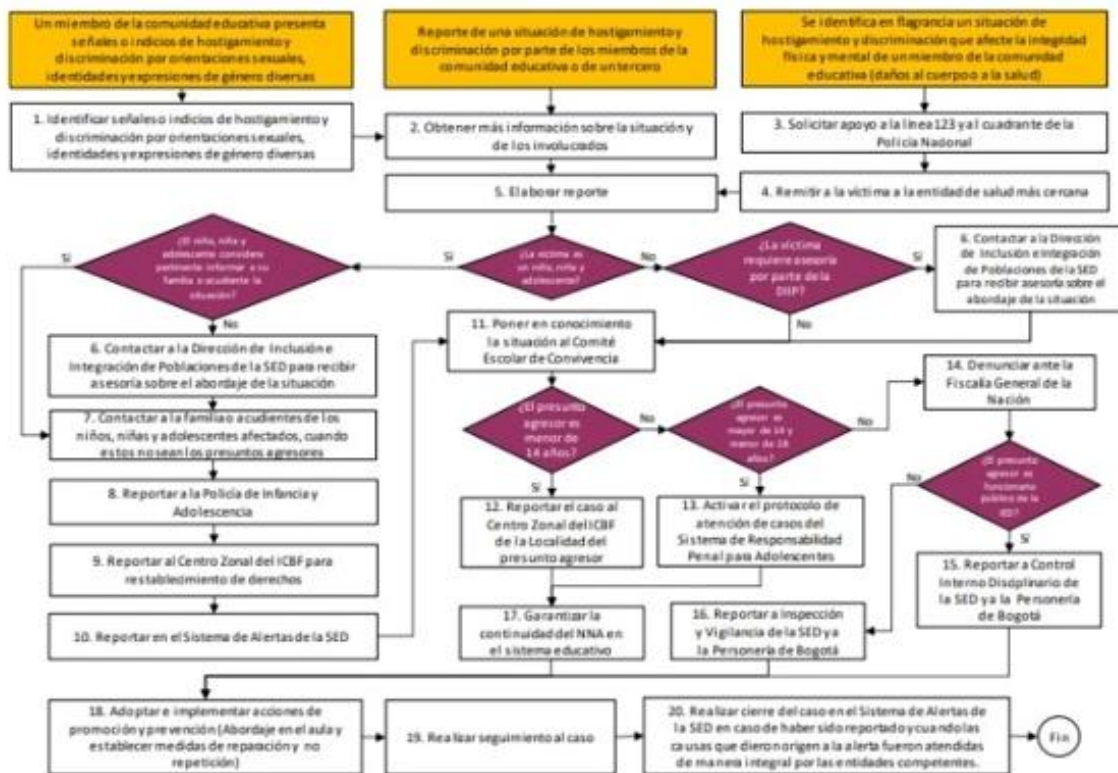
Un miembro de la comunidad educativa presenta señales o indicios de hostigamiento y discriminación por orientaciones sexuales, identidades y expresiones de género diversas

Reporte de una situación de hostigamiento y discriminación por parte de los miembros de la comunidad educativa o de un tercero

Se identifica en flagrancia un situación de hostigamiento y discriminación que afecte la integridad física y mental de un miembro de la comunidad educativa (daños al cuerpo o a la salud)

1. Identificar señales o indicios de hostigamiento y discriminación por orientaciones sexuales, identidades y expresiones de género diversas

2. Obtener más información sobre la situación y de los involucrados

3. Solicitar apoyo a la línea 123 y al cuadrante de la Policía Nacional

5. Elaborar reporte

4. Remitir a la víctima a la entidad de salud más cercana

¿El niño, niña y adolescente considera pertinente informar a su familia o acudiente la situación?

Si

Si

¿La víctima es un niño, niña y adolescente?

No

¿La víctima requiere asesoría por parte de la DIIP?

Si

6. Contactar a la Dirección de Inclusión e Integración de Poblaciones de la SED para recibir asesoría sobre el abordaje de la situación

No

No

6. Contactar a la Dirección de Inclusión e Integración de Poblaciones de la SED para recibir asesoría sobre el abordaje de la situación

11. Poner en conocimiento la situación al Comité Escolar de Convivencia

14. Denunciar ante la Fiscalía General de la Nación

7. Contactar a la familia o acudientes de los niños, niñas y adolescentes afectados, cuando estos no sean los presuntos agresores

¿El presunto agresor es menor de 14 años?

No

¿El presunto agresor es mayor de 14 y menor de 18 años?

No

Si

Si

No

¿El presunto agresor es funcionario público de la SED?

8. Reportar a la Policía de Infancia y Adolescencia

12. Reportar el caso al Centro Zonal del ICBF de la Localidad del presunto agresor

13. Activar el protocolo de atención de casos del Sistema de Responsabilidad Penal para Adolescentes

Si

9. Reportar al Centro Zonal del ICBF para restablecimiento de derechos

15. Reportar a Control Interno Disciplinario de la SED y a la Personería de Bogotá

10. Reportar en el Sistema de Alertas de la SED

17. Garantizar la continuidad del NNA en el sistema educativo

16. Reportar a Inspección y Vigilancia de la SED y a la Personería de Bogotá

18. Adoptar e implementar acciones de promoción y prevención (Abordaje en el aula y establecer medidas de reparación y no repetición)

19. Realizar seguimiento al caso

20. Realizar cierre del caso en el Sistema de Alertas de la SED en caso de haber sido reportado y cuando las causas que dieron origen a la alerta fueron atendidas de manera integral por las entidades competentes.

Fin